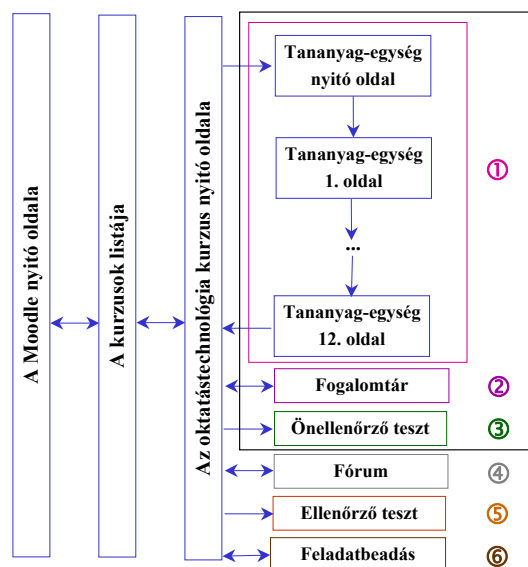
A Moodle nyitó oldala

A kurzusok listája

Az oktatástechnológia kurzus nyitó oldala

Tananyag-egység nyitó oldal

Tananyag-egység 1. oldal

...

Tananyag-egység 12. oldal

①

Fogalomtár ②

Önellenőrző teszt ③

Fórum ④

Ellenőrző teszt ⑤

Feladatbeadás ⑥